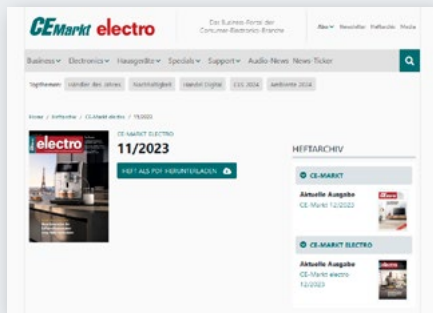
CEMarkt electro

Das Business-Portal der Consumer-Electronic-Branche

Abo Newsletter Heftarchiv Media

Business Electronics Hausgeräte Specials Support Audio-News News-Ticker

Topthemen: Händler des Jahres Nachhaltigkeit Handel Digital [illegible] 2024 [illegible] 2024

Home / Heftarchiv / CE-Markt electro / 11/2023

electro

CE-MARKT ELECTRO

11/2023

HEFT ALS PDF HERUNTERLADEN

HEFTARCHIV

CE-MARKT

Aktuelle Ausgabe
CE-Markt 12/2023

CE-MARKT ELECTRO

Aktuelle Ausgabe
CE-Markt electro 12/2023